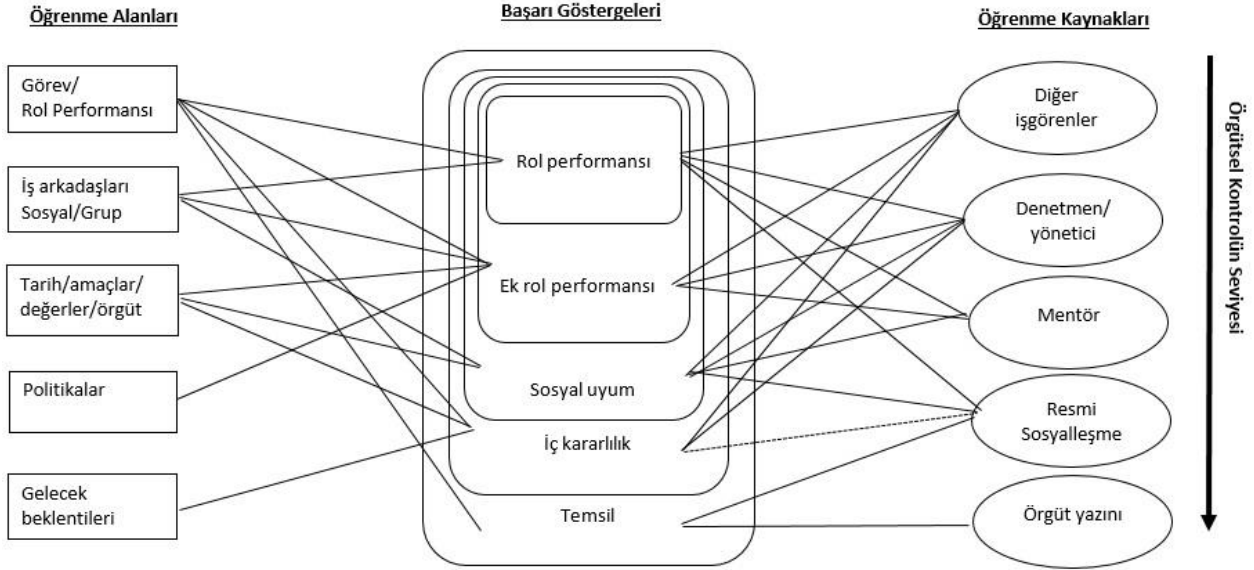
Öğrenme Alanları

Başarı Göstergeleri

Öğrenme Kaynakları

Görev/ Rol Performansı

İş arkadaşları Sosyal/Grup

Tarih/amaçlar/ değerler/örgüt

Politikalar

Gelecek beklentileri

Rol performansı

Ek rol performansı

Sosyal uyum

İç kararlılık

Temsil

Diğer işgörenler

Denetmen/ yönetici

Mentör

Resmi Sosyalleşme

Örgüt yazını

Örgütsel Kontrolün Seviyesi